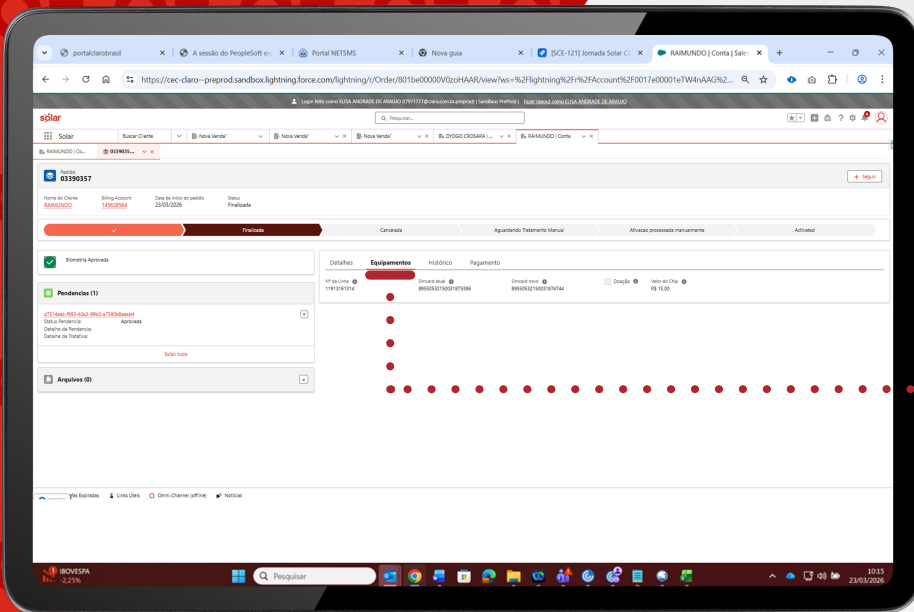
portalclarobrasil | A sessão do PeopleSoft e | Portal NETSMS | Nova guia | [SCE-121] Jornada Solar C | RAIMUNDO | Conta | Sale

https://cec-claro--preprod.sandbox.lightning.force.com/lightning/r/Order/801be00000V0zoHAAR/view?ws=%2Flightning%2Fr%2FAccount%2F0017e00001eTW4nAAG%2...

Logo feito como ELISA ANDRADE DE ARAUJO (57971772@claro.com.br.preprod) | Sandbox PreProd | Fazer logout como ELISA ANDRADE DE ARAUJO

solar

Pesquisar...

Solar | Buscar Cliente | Nova Venda* | Nova Venda* | Nova Venda* | DYOGO CROSARA | ... | RAIMUNDO | Conta

RAIMUNDO | Co... | 03390357...

Pedido
03390357

+ Seguir

Nome do Cliente
RAIMUNDO

Billing Account
145038566

Data de início do pedido
23/03/2026

Status
Finalizada

Finalizada | Cancelada | Aguardando Tratamento Manual | Ativacao processada manualmente | Activated

Biometria Aprovada

Pendencias (1)

d7514eac-f993-40a3-99b0-a7590b8eeeb4
Status Pendencia: Aprovada
Detalhe da Pendencia:
Detalhe da Tratativa:

Exibir tudo

Arquivos (0)

Detalhes | Equipamentos | Histórico | Pagamento

Nº da Linha
11913161314

Simcard atual
89550532150031875386

Simcard novo
89550532150031874744

Doação

Valor do Chip
R$ 15,00

Macros | Itas Expiradas | Links Úteis | Omni-Channel (offline) | Notícias

IBOVESPA
-2,25%

Pesquisar

10:15
23/03/2026